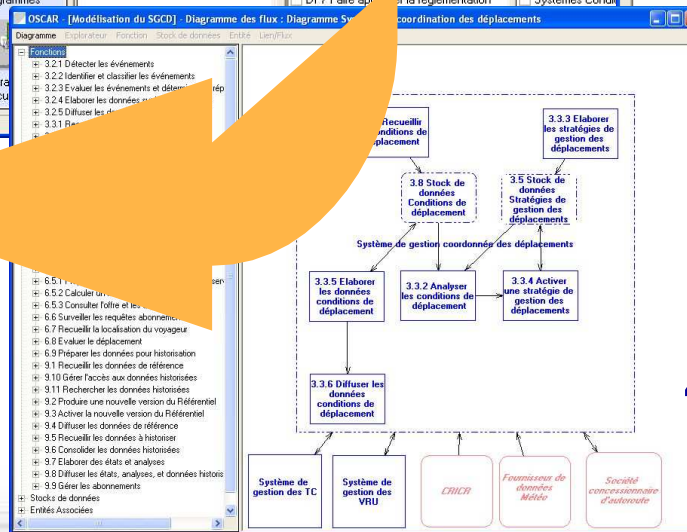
iagrammes

DT Faire appliquer la réglementation

Systèmes Condi

OSCAR - [Modélisation du SGCD] - Diagramme des flux : Diagramme Sy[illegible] coordination des déplacements

Diagramme Explorateur Fonction Stock de données Entité Lien/Flux

Fonctions
3.2.1 Détecter les événements
3.2.2 Identifier et classifier les événements
3.2.3 Evaluer les événements et déterm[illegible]
3.2.4 Elaborer les données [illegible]
3.2.5 Diffuser les d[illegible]
3.3.1 Re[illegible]
6.5.1 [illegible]
6.5.2 Calculer un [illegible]
6.5.3 Consulter l'offre et les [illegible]
6.6 Surveiller les requêtes abonnem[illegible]
6.7 Recueillir la localisation du voyageur
6.8 Evaluer le déplacement
6.9 Préparer les données pour historisation
9.1 Recueillir les données de référence
9.10 Gérer l'accès aux données historisées
9.11 Rechercher les données historisées
9.2 Produire une nouvelle version du Référentiel
9.3 Activer la nouvelle version du Référentiel
9.4 Diffuser les données de référence
9.5 Recueillir les données à historiser
9.6 Consolider les données historisées
9.7 Elaborer des états et analyses
9.8 Diffuser les états, analyses, et données historis
9.9 Gérer les abonnements
Stocks de données
Entités Associées

ra
cu

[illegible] Recueillir conditions de déplacement

3.3.3 Elaborer les stratégies de gestion des déplacements

3.8 Stock de données Conditions de déplacement

3.5 Stock de données Stratégies de gestion des déplacements

Système de gestion coordonné des déplacements

3.3.5 Elaborer les données conditions de déplacement

3.3.2 Analyser les conditions de déplacement

3.3.4 Activer une stratégie de gestion des déplacements

3.3.6 Diffuser les données conditions de déplacement

Système de gestion des TC

Système de gestion des VRU

CRICR

Fournisseurs de données Météo

Société concessionnaire d'autoroute